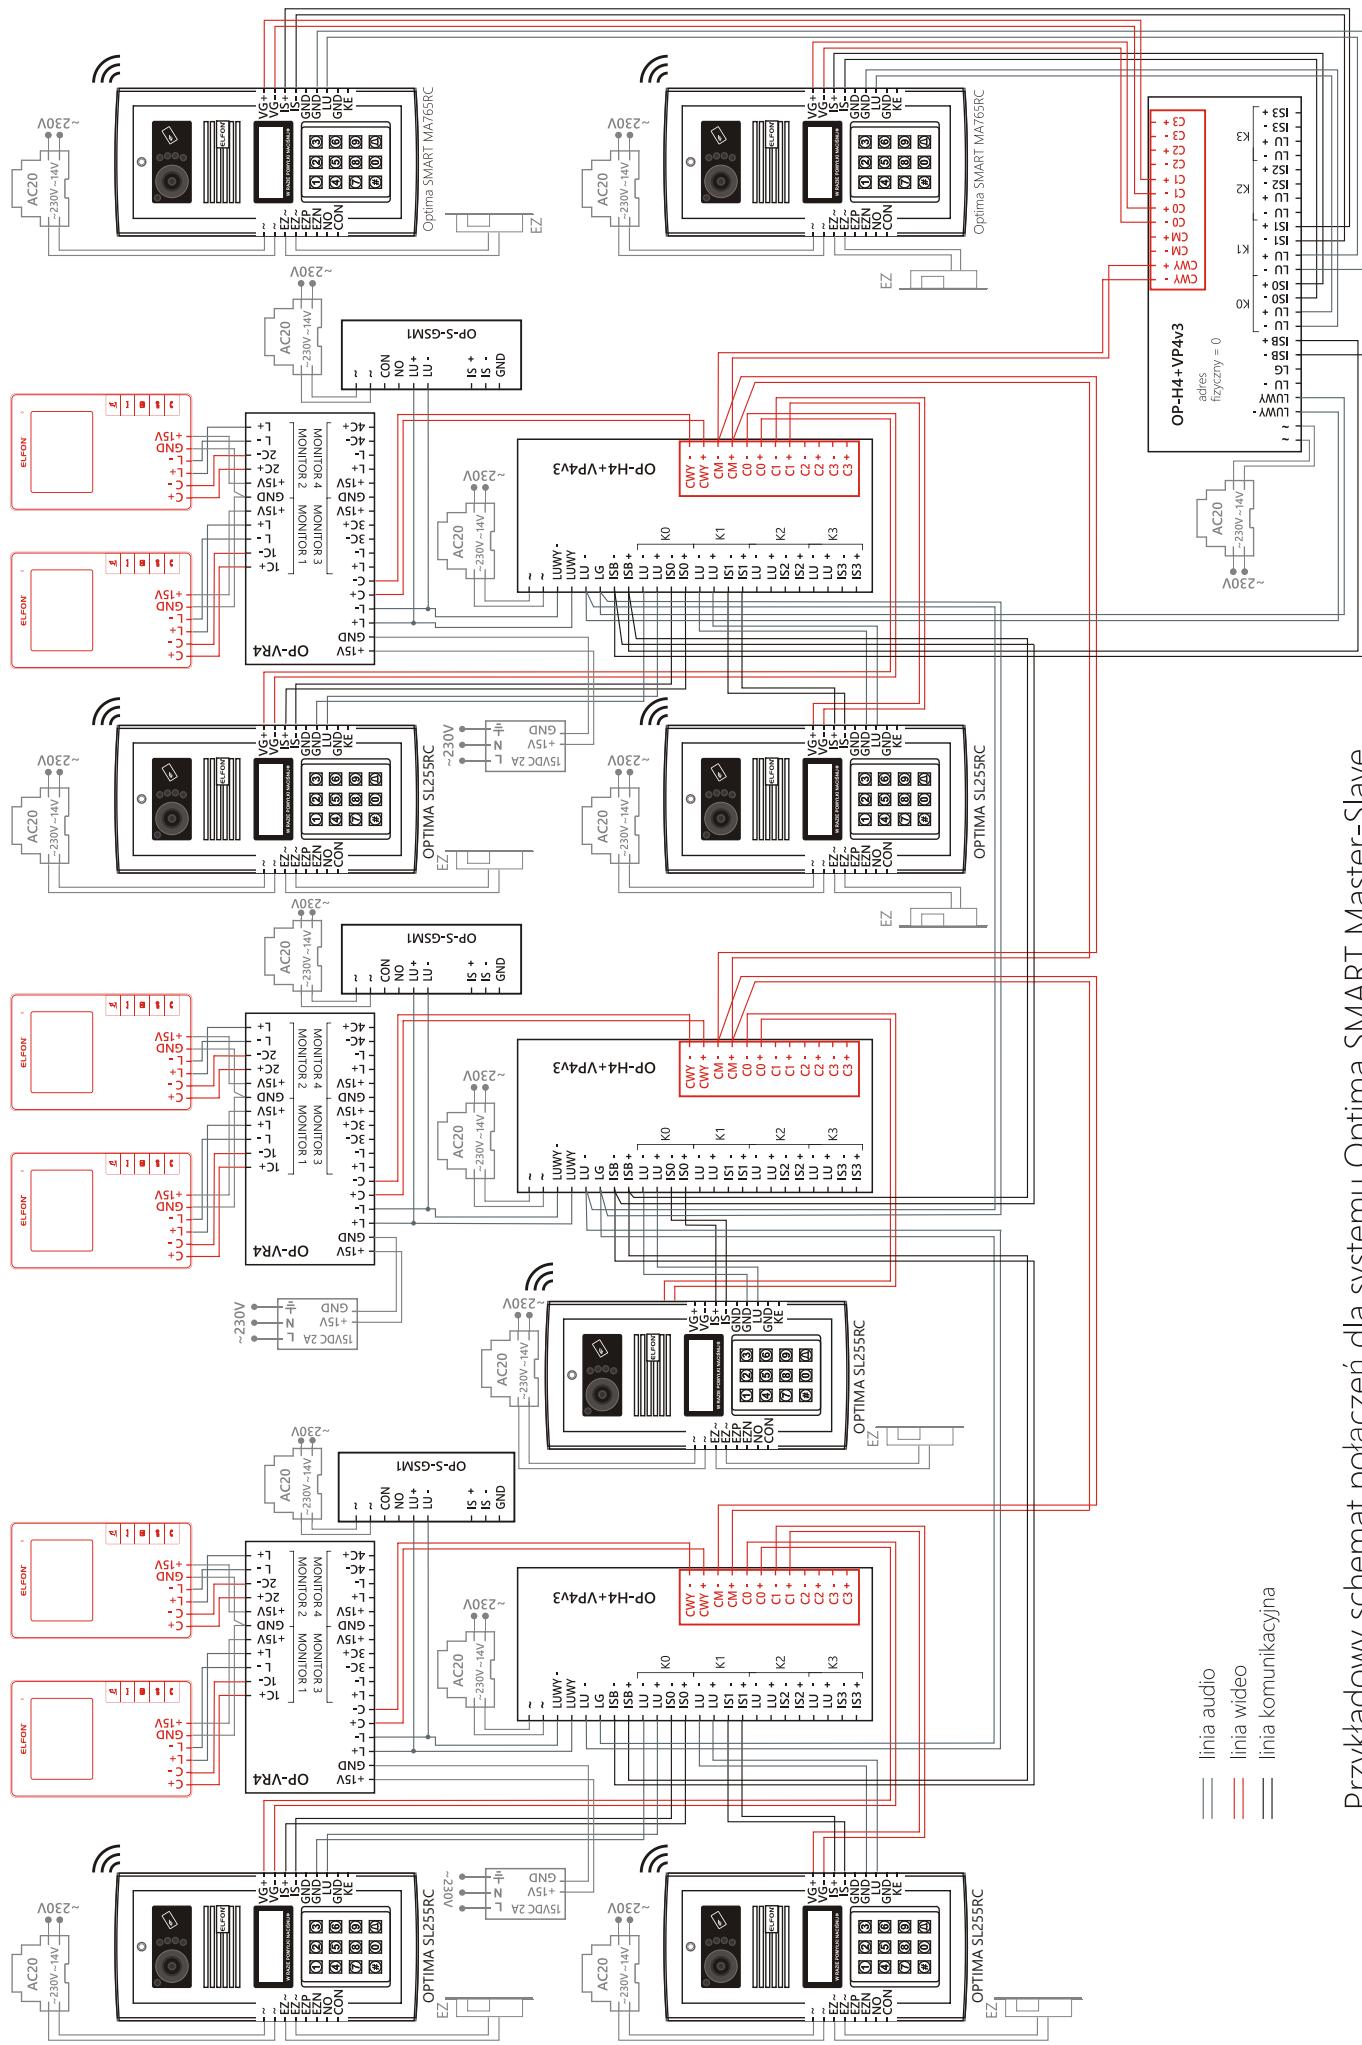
Przykładowy schemat połączeń dla systemu Optima SMART Master-Slave

linia audio
linia wideo
linia komunikacyjna

Optima SMART MA765RC
VG+ VG- IS+ IS- GND LU GND KE
~ ~ EZ~ EZ~ EZP EZN NO CON
EZ
AC20
~230V~14V
~230V

OP-H4+VP4v3
adres fizyczny = 0
CWY - CWY + CM - CM + C0 - C0 + C1 - C1 + C2 - C2 + C3 - C3 +
ISB + ISB - LG LU LUWY LUWY ~ ~
K0 K1 K2 K3
IS0 + IS0 - LU + LU - IS1 + IS1 - LU + LU - IS2 + IS2 - LU + LU - IS3 + IS3 - LU + LU -

OP-S-GSM1
~ ~ CON NO LU + LU - IS + IS - GND

OP-VR4
MONITOR 4 MONITOR 3 MONITOR 2 MONITOR 1
+4C -4C -L +L +15V GND +15V +3C -3C -L +L -C +C -L +L GND +15V
+L -L -2C +2C +15V GND +15V +L -L -1C +1C

ELFON
+15V GND -L +L -C +C

OPTIMA SL255RC
VG+ VG- IS+ IS- GND LU GND KE
~ ~ EZ~ EZ~ EZP EZN NO CON
EZ

15VDC 2A
GND +15V L N
~230V